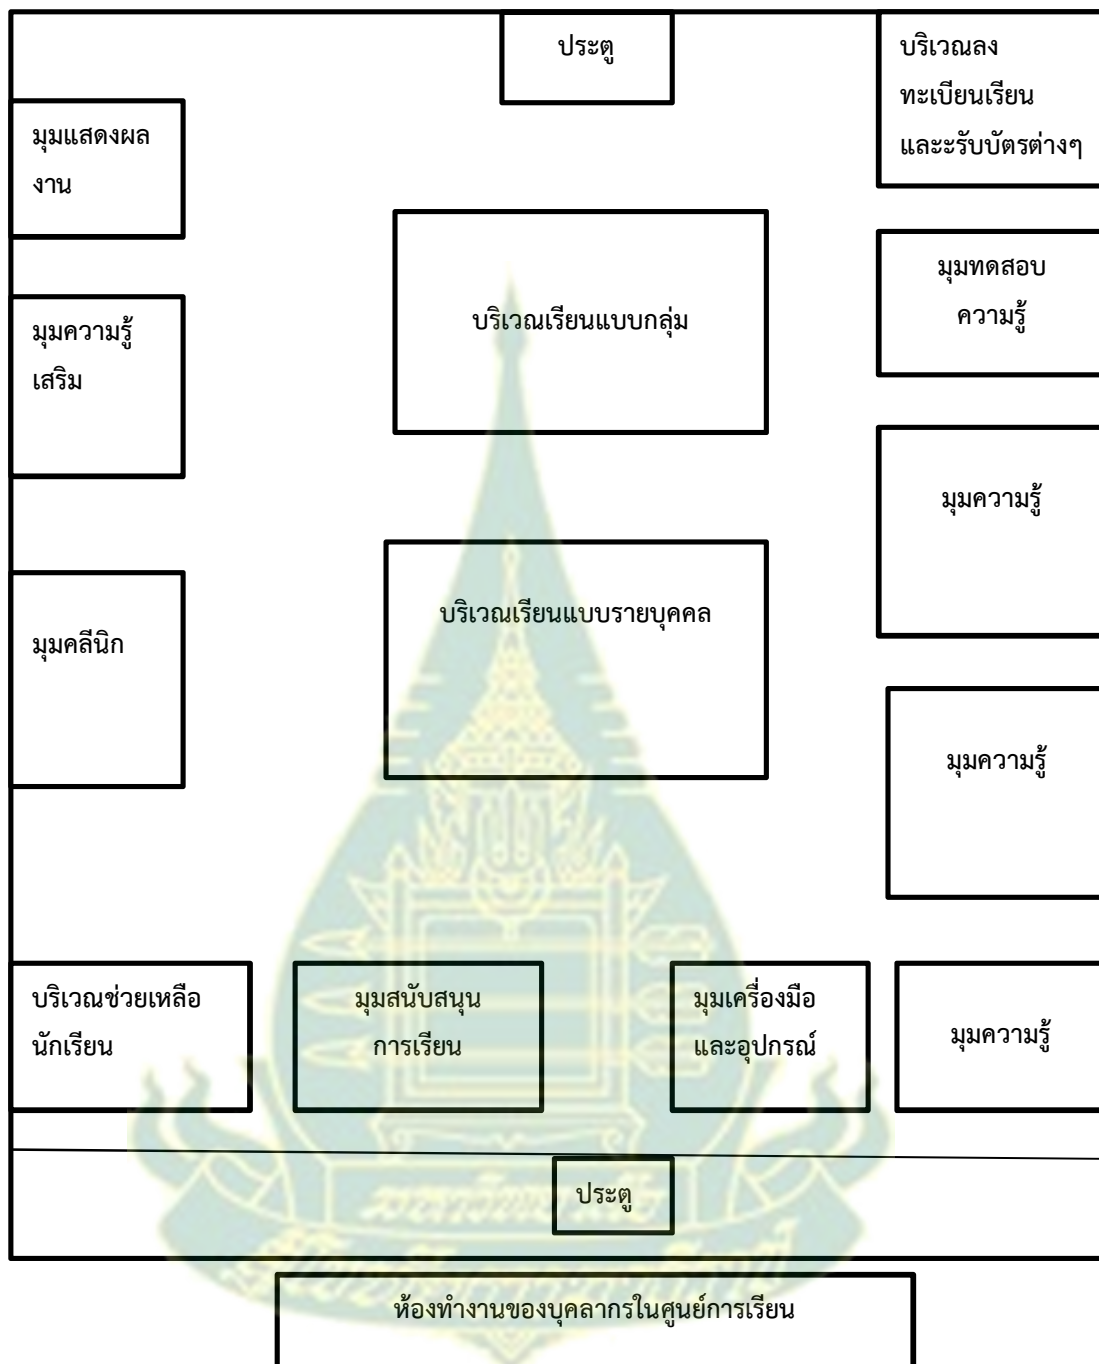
ประตู

บริเวณลงทะเบียนเรียนและรับบัตรต่างๆ

มุมแสดงผลงาน

บริเวณเรียนแบบกลุ่ม

มุมทดสอบความรู้

มุมความรู้เสริม

มุมความรู้

บริเวณเรียนแบบรายบุคคล

มุมคลีนิก

มุมความรู้

บริเวณช่วยเหลือนักเรียน

มุมสนับสนุนการเรียน

มุมเครื่องมือและอุปกรณ์

มุมความรู้

ประตู

ห้องทำงานของบุคลากรในศูนย์การเรียน